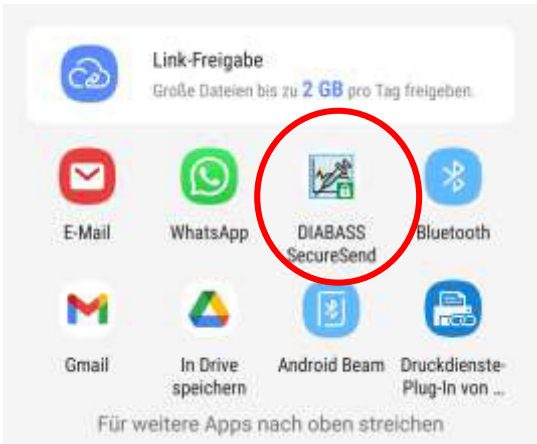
Link-Freigabe
Große Dateien bis zu 2 GB pro Tag freigeben.

E-Mail
WhatsApp
DIABASS SecureSend
Bluetooth

Gmail
In Drive speichern
Android Beam
Druckdienste-Plug-In von ...

Für weitere Apps nach oben streichen